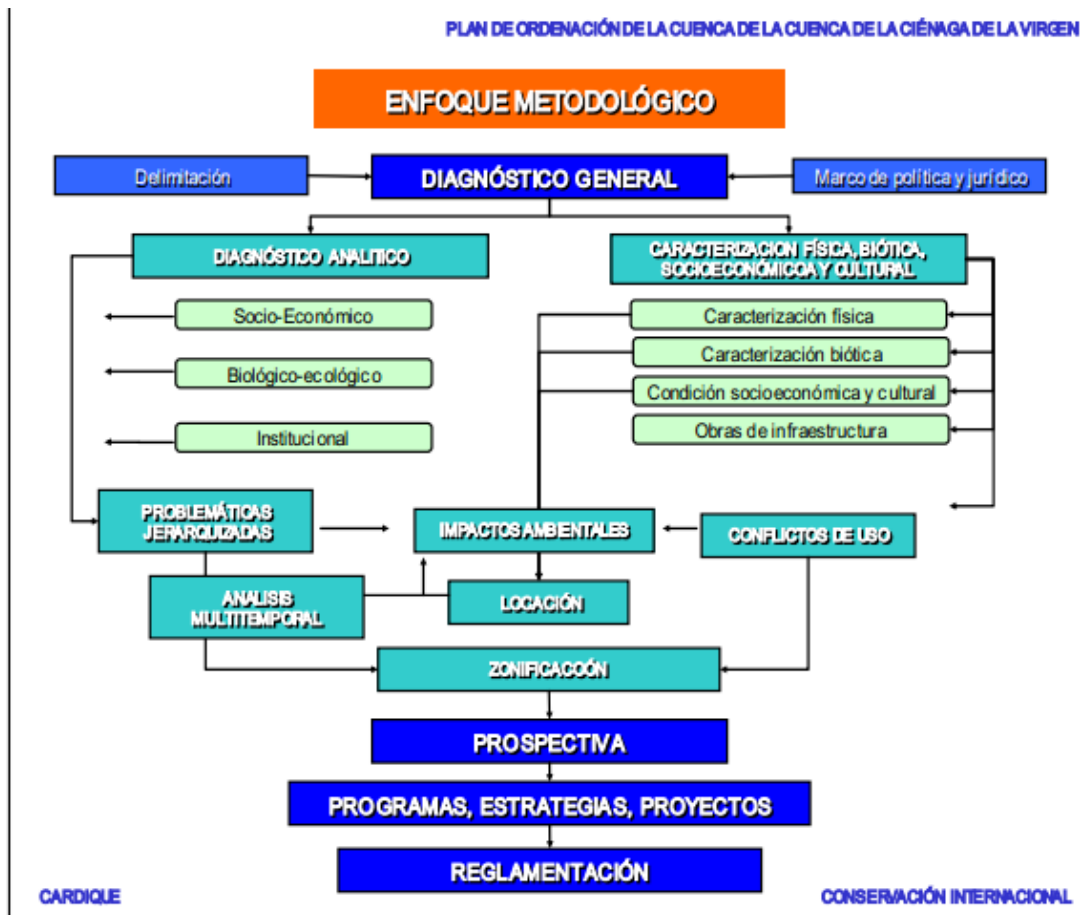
PLAN DE ORDENACIÓN DE LA CUENCA DE LA CUENCA DE LA CIÉNAGA DE LA VIRGEN

ENFOQUE METODOLÓGICO

Delimitación

DIAGNÓSTICO GENERAL

Marco de política y jurídico

DIAGNÓSTICO ANALITICO

CARACTERIZACION FÍSICA, BIÓTICA, SOCIOECONÓMICOA Y CULTURAL

Socio-Económico

Biológico-ecológico

Institucional

Caracterización física

Caracterización biótica

Condición socioeconómica y cultural

Obras de infraestructura

PROBLEMÁTICAS JERARQUIZADAS

IMPACTOS AMBIENTALES

CONFLICTOS DE USO

ANALISIS MULTITEMPORAL

LOCACIÓN

ZONIFICACCÓN

PROSPECTIVA

PROGRAMAS, ESTRATEGIAS, PROYECTOS

REGLAMENTACIÓN

CARDIQUE

CONSERVACIÓN INTERNACIONAL